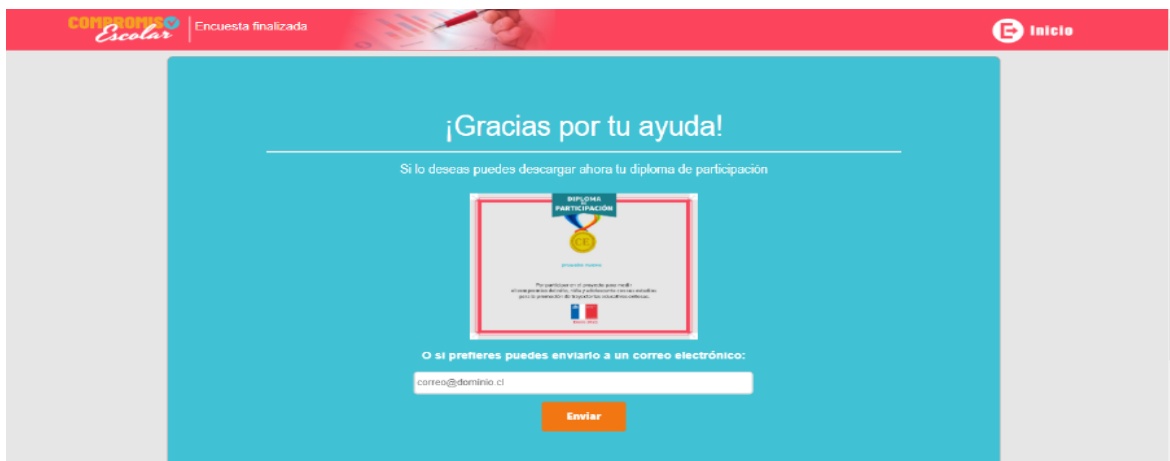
COMPROMISO Escolar | Encuesta finalizada

Inicio

¡Gracias por tu ayuda!

Si lo deseas puedes descargar ahora tu diploma de participación

DIPLOMA DE PARTICIPACIÓN

CE

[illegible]

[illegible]

O si prefieres puedes enviarlo a un correo electrónico:

correo@dominio.cl

Enviar